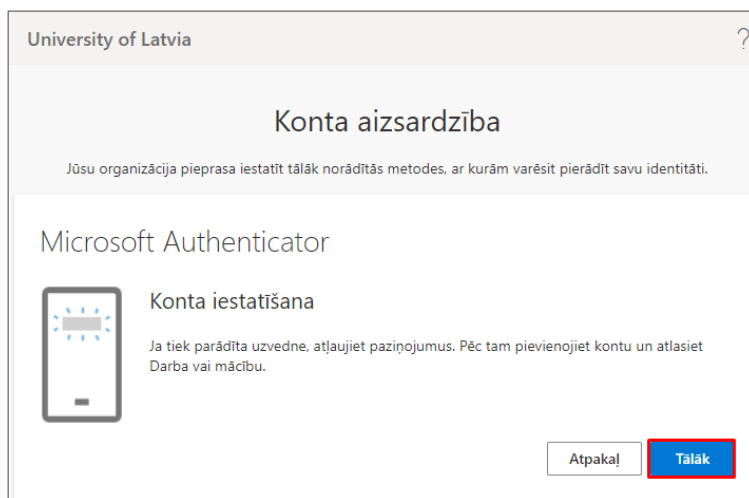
University of Latvia

?

Konta aizsardzība

Jūsu organizācija pieprasa iestatīt tālāk norādītās metodes, ar kurām varēsit pierādīt savu identitāti.

Microsoft Authenticator

Konta iestatīšana

Ja tiek parādīta uzvedne, atļaujiet paziņojumus. Pēc tam pievienojiet kontu un atlasiet Darba vai mācību.

Atpakaļ

Tālāk